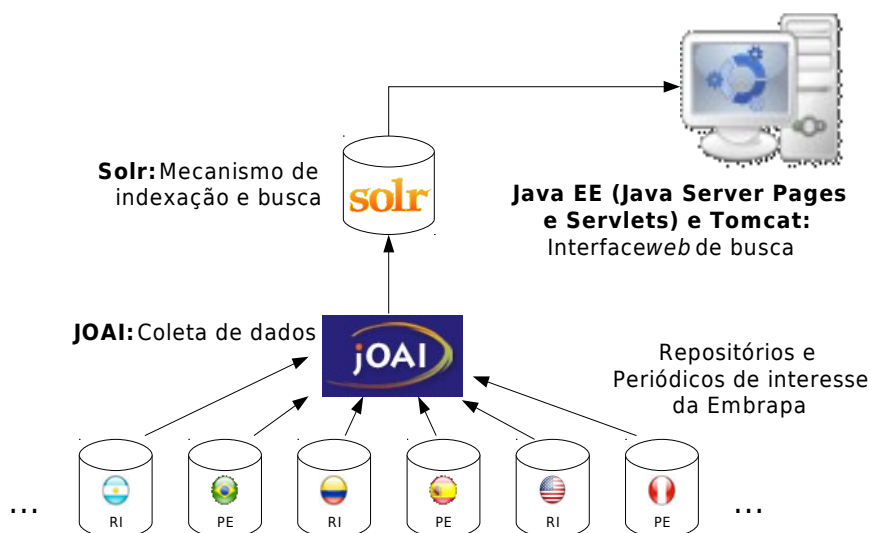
**Solr:** Mecanismo de indexação e busca

solr

**Java EE (Java Server Pages e Servlets) e Tomcat:** Interface *web* de busca

**JOAI:** Coleta de dados

jOAI

Repositórios e Periódicos de interesse da Embrapa

...

RI

PE

RI

PE

RI

PE

...